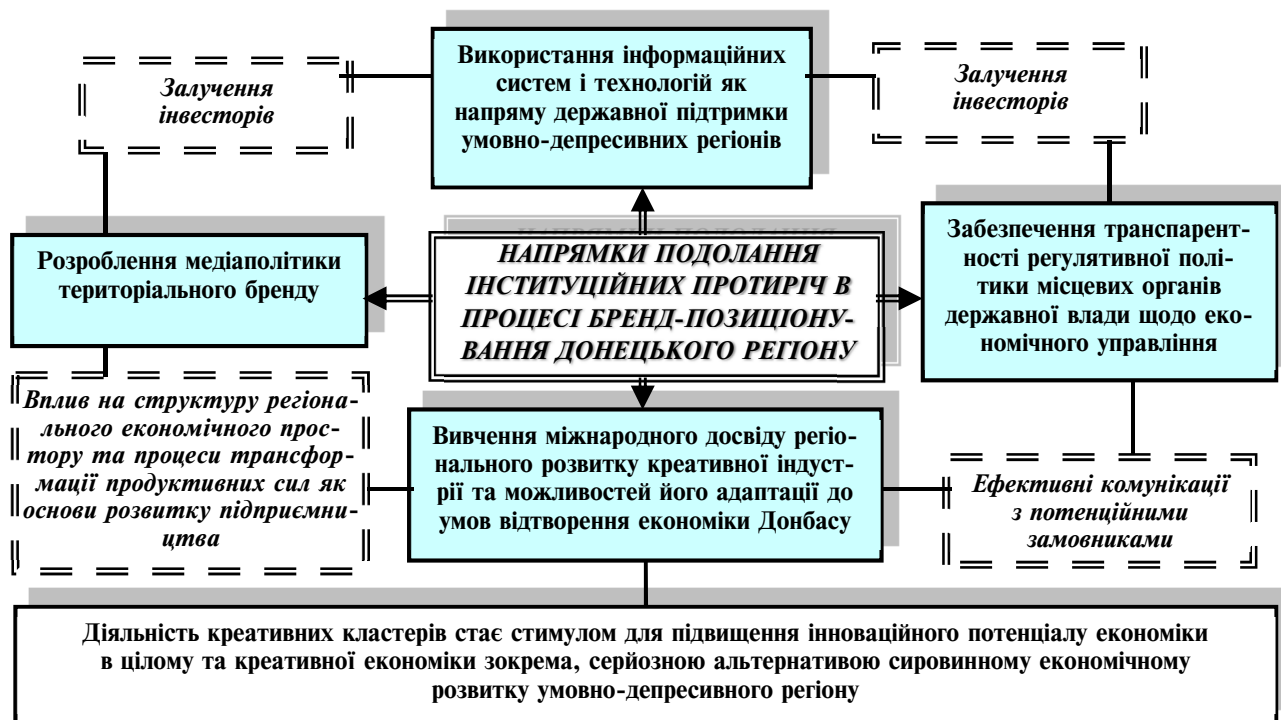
Залучення інвесторів

Використання інформаційних систем і технологій як напряму державної підтримки умовно-депресивних регіонів

Залучення інвесторів

Розроблення медіаполітики територіального бренду

НАПРЯМКИ ПОДОЛАННЯ ІНСТИТУЦІЙНИХ ПРОТИРІЧ В ПРОЦЕСІ БРЕНД-ПОЗИЦІОНУВАННЯ ДОНЕЦЬКОГО РЕГІОНУ

Забезпечення транспарентності регулятивної політики місцевих органів державної влади щодо економічного управління

Вплив на структуру регіонального економічного простору та процеси трансформації продуктивних сил як основи розвитку підприємництва

Вивчення міжнародного досвіду регіонального розвитку креативної індустрії та можливостей його адаптації до умов відтворення економіки Донбасу

Ефективні комунікації з потенційними замовниками

Діяльність креативних кластерів стає стимулом для підвищення інноваційного потенціалу економіки в цілому та креативної економіки зокрема, серйозною альтернативою сировинному економічному розвитку умовно-депресивного регіону